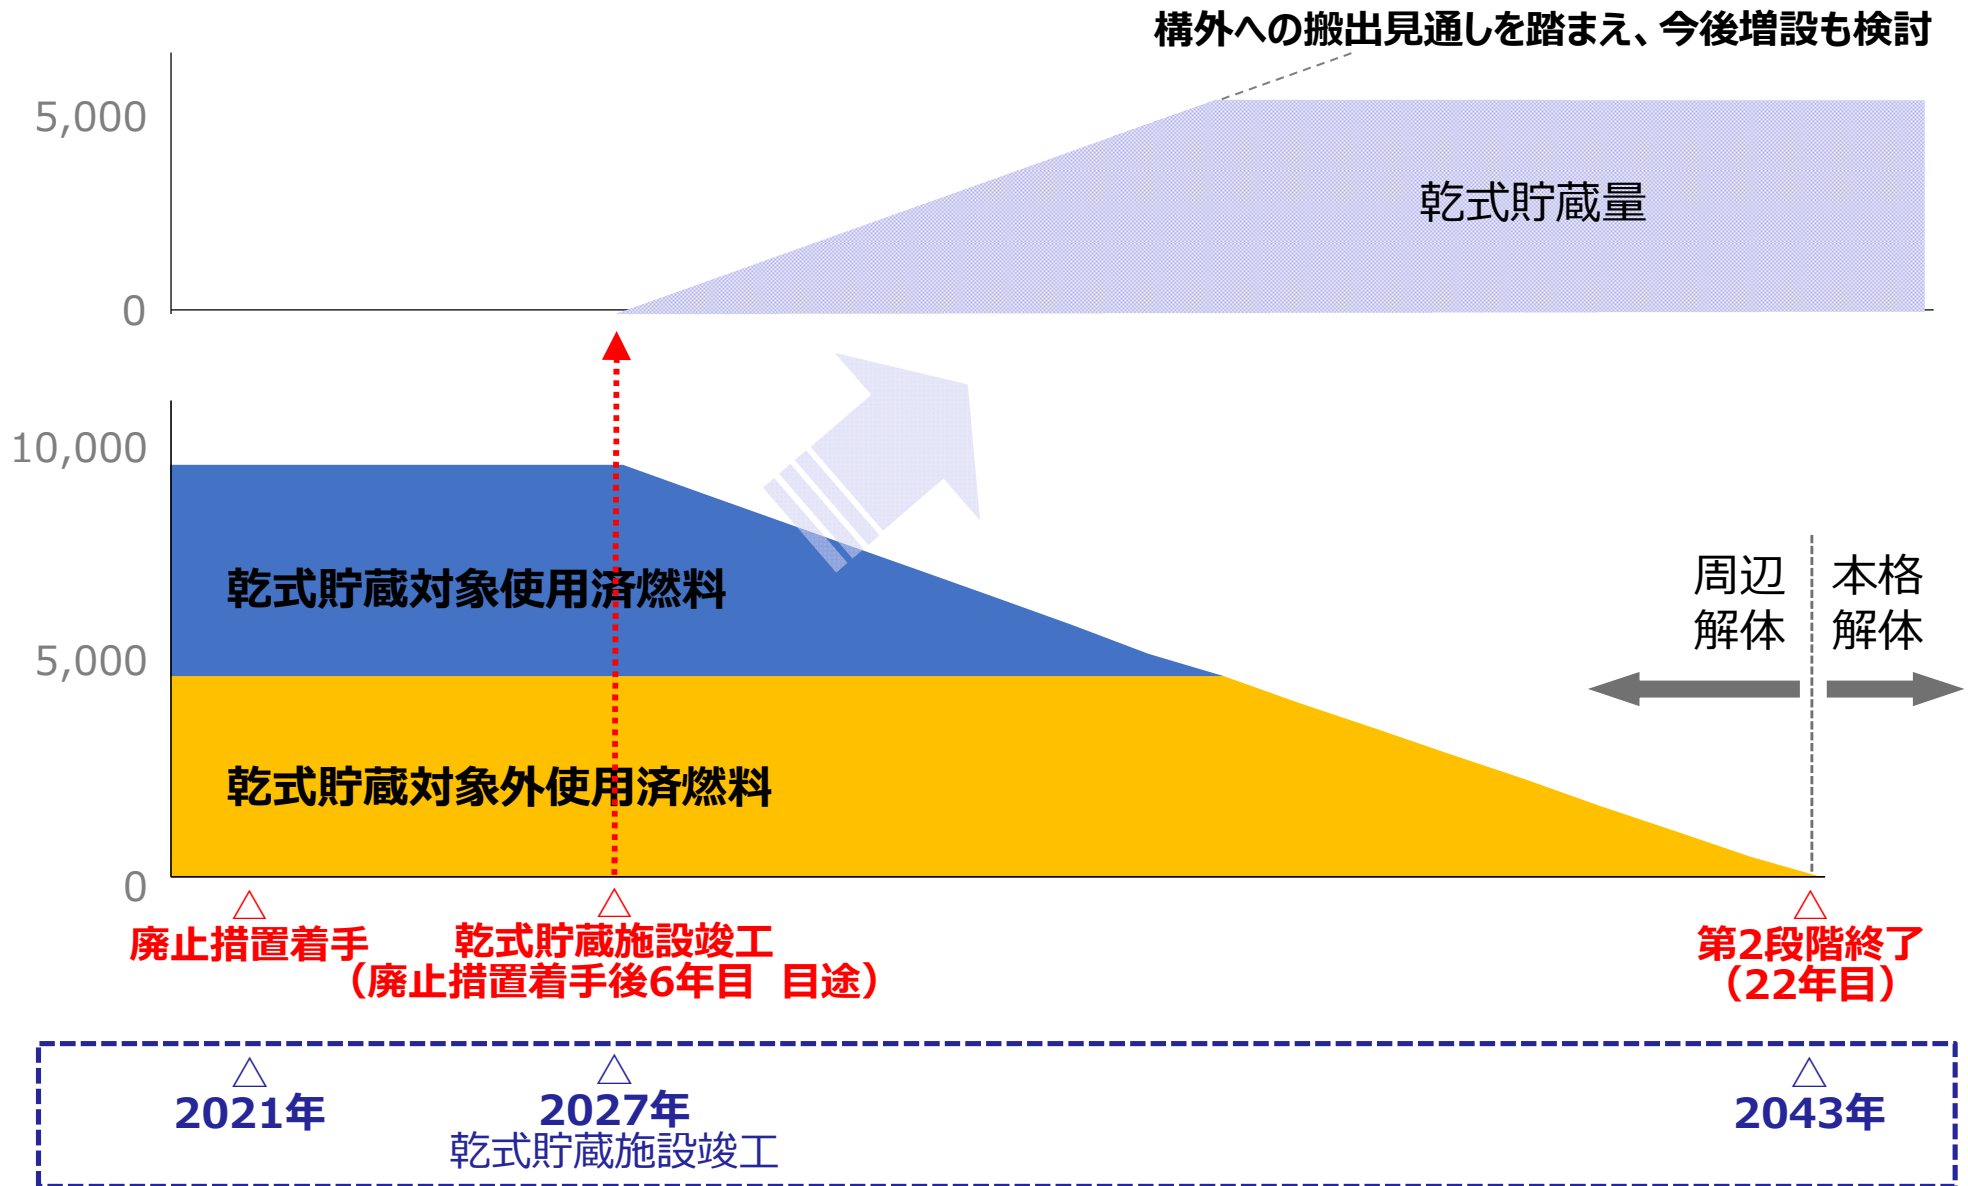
構外への搬出見通しを踏まえ、今後増設も検討

5,000

0

乾式貯蔵量

10,000

5,000

0

乾式貯蔵対象使用済燃料

乾式貯蔵対象外使用済燃料

周辺解体

本格解体

△
廃止措置着手

△
乾式貯蔵施設竣工
（廃止措置着手後6年目　目途）

△
第2段階終了
（22年目）

△
2021年

△
2027年
乾式貯蔵施設竣工

△
2043年